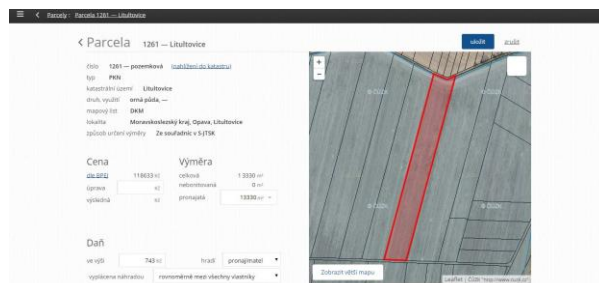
Parcely / Parcela 1261 — Litultovice

‹ Parcela 1261 — Litultovice

uložit zrušit

číslo 1261 — pozemková (nahlížení do katastru)
typ PKN
katastrální území Litultovice
druh, využití orná půda, —
mapový list DKM
lokalita Moravskoslezský kraj, Opava, Litultovice
způsob určení výměry Ze souřadnic v S-JTSK

Cena
dle BPEJ 119633 Kč
úprava Kč
výsledná Kč

Výměra
celková 13330 m²
neobhospodařovaná 0 m²
pronajatá 13330 m²

Daň
ve výši 743 Kč
hradí pronajímatel
vypočtena náhradou rovnoměrně mezi všechny vlastníky

+
−
© ČÚZK
© ČÚZK
© ČÚZK
© ČÚZK
Zobrazit větší mapu
Leaflet | ČÚZK http://www.cuzk.cz